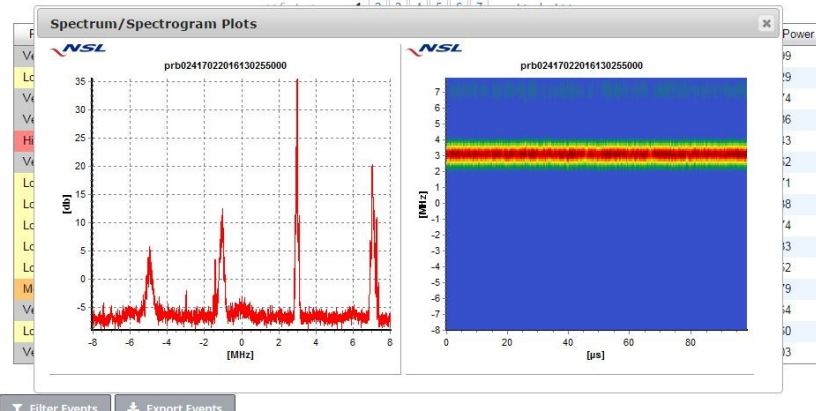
Spectrum/Spectrogram Plots

×

NSL

prb02417022016130255000

35
30
25
20
15
10
5
0
-5

[db]

-8 -6 -4 -2 0 2 4 6 8

[MHz]

NSL

prb02417022016130255000

7
6
5
4
3
2
1
0
-1
-2
-3
-4
-5
-6
-7
-8

[MHz]

0 20 40 60 80

[µs]

Power

Ve
Lo
Ve
Ve
Hi
Ve
Lo
Lo
Lo
Lo
Lo
M
Ve
Lo
Ve

)9
29
74
06
43
62
71
38
74
33
62
79
54
50
03

Filter Events

Export Events